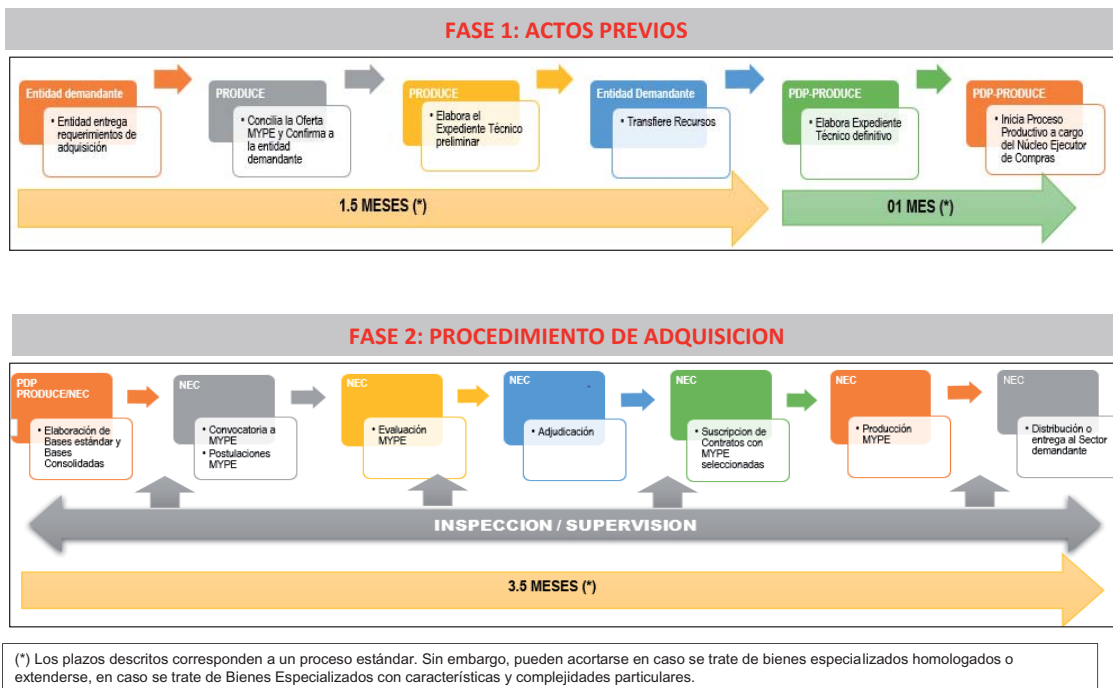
FASE 1: ACTOS PREVIOS

Entidad demandante
• Entidad entrega requerimientos de adquisición

PRODUCE
• Concilia la Oferta MYPE y Confirma a la entidad demandante

PRODUCE
• Elabora el Expediente Técnico preliminar

Entidad Demandante
• Transfiere Recursos

PDP-PRODUCE
• Elabora Expediente Técnico definitivo

PDP-PRODUCE
• Inicia Proceso Productivo a cargo del Núcleo Ejecutor de Compras

1.5 MESES (*)

01 MES (*)

FASE 2: PROCEDIMIENTO DE ADQUISICION

PDP PRODUCE/NEC
• Elaboración de Bases estándar y Bases Consolidadas

NEC
• Convocatoria a MYPE
• Postulaciones MYPE

NEC
• Evaluación MYPE

NEC
• Adjudicación

NEC
• Suscripcion de Contratos con MYPE seleccionadas

NEC
• Producción MYPE

NEC
• Distribución o entrega al Sector demandante

INSPECCION / SUPERVISION

3.5 MESES (*)

(*) Los plazos descritos corresponden a un proceso estándar. Sin embargo, pueden acortarse en caso se trate de bienes especializados homologados o extenderse, en caso se trate de Bienes Especializados con características y complejidades particulares.